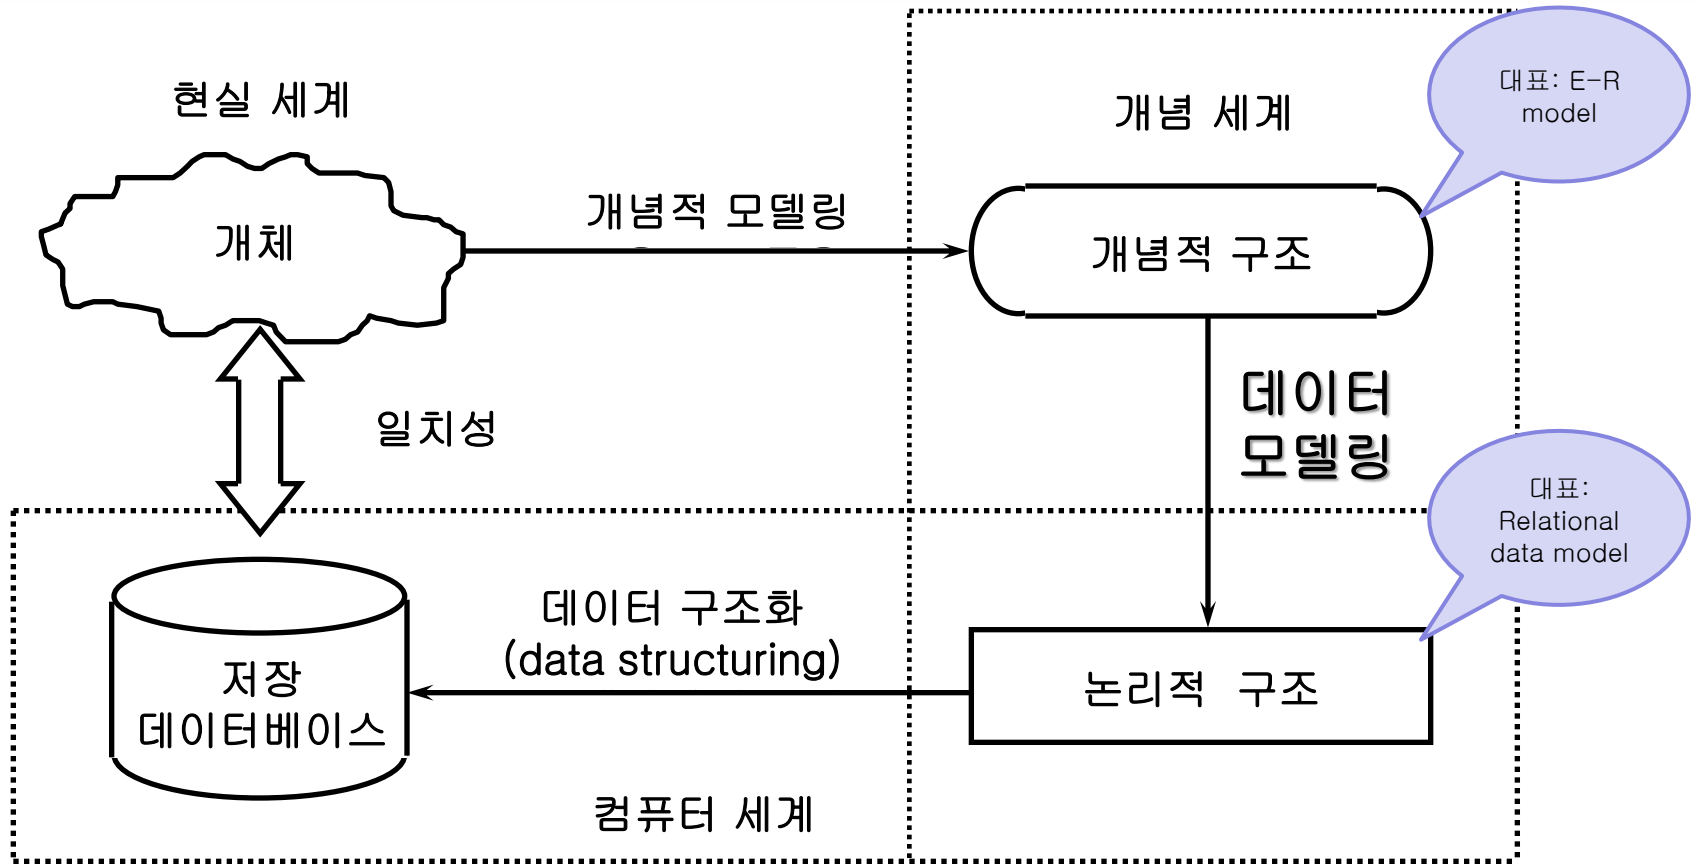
현실 세계

개체

개념적 모델링

개념 세계

대표: E-R model

개념적 구조

일치성

데이터 모델링

대표: Relational data model

데이터 구조화 (data structuring)

저장 데이터베이스

논리적 구조

컴퓨터 세계